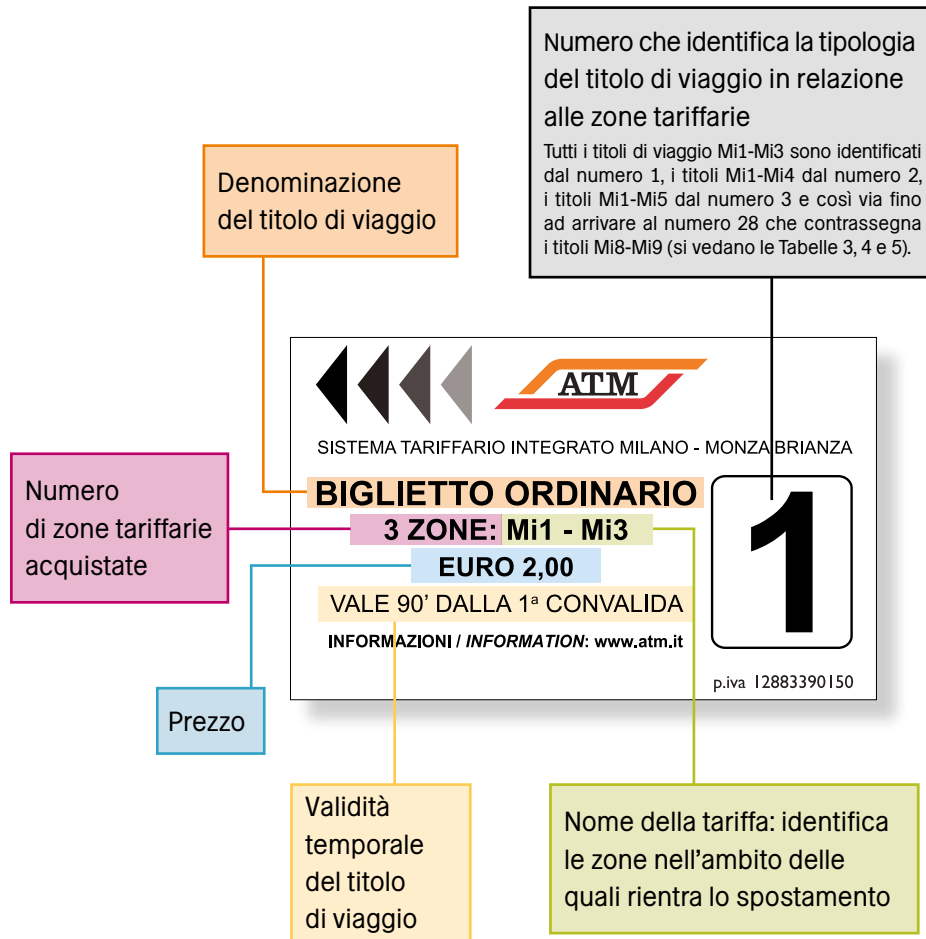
Numero che identifica la tipologia del titolo di viaggio in relazione alle zone tariffarie

Tutti i titoli di viaggio Mi1-Mi3 sono identificati dal numero 1, i titoli Mi1-Mi4 dal numero 2, i titoli Mi1-Mi5 dal numero 3 e così via fino ad arrivare al numero 28 che contrassegna i titoli Mi8-Mi9 (si vedano le Tabelle 3, 4 e 5).

Denominazione del titolo di viaggio

ATM

SISTEMA TARIFFARIO INTEGRATO MILANO - MONZA BRIANZA

BIGLIETTO ORDINARIO

3 ZONE: Mi1 - Mi3

EURO 2,00

VALE 90' DALLA 1ª CONVALIDA

INFORMAZIONI / INFORMATION: www.atm.it

1

p.iva 12883390150

Numero di zone tariffarie acquistate

Prezzo

Validità temporale del titolo di viaggio

Nome della tariffa: identifica le zone nell'ambito delle quali rientra lo spostamento